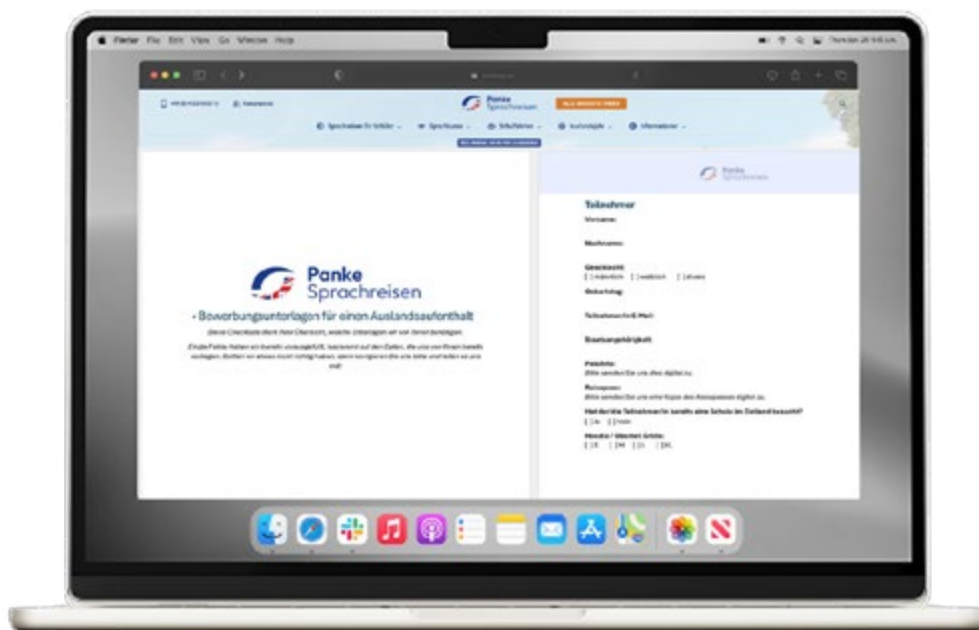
Finder File Edit View Go Window Help

Panke Sprachreisen

Panke Sprachreisen

- Bewerbungsunterlagen für einen Auslandsaufenthalt

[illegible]

Panke Sprachreisen

Teilnehmer

Vorname:

Nachname:

Geschlecht:
[ ] männlich [ ] weiblich [ ] divers

Geburtstag:

Teilnehmer-E-Mail:

Staatsangehörigkeit:

Passbild:
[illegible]

Reisepass:
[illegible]

Hat der/die Teilnehmer/in bereits eine Schule im Zielland besucht?
[ ] Ja [ ] Nein

Hoodie / Shirt Größe:
[ ] S [ ] M [ ] L [ ] XL